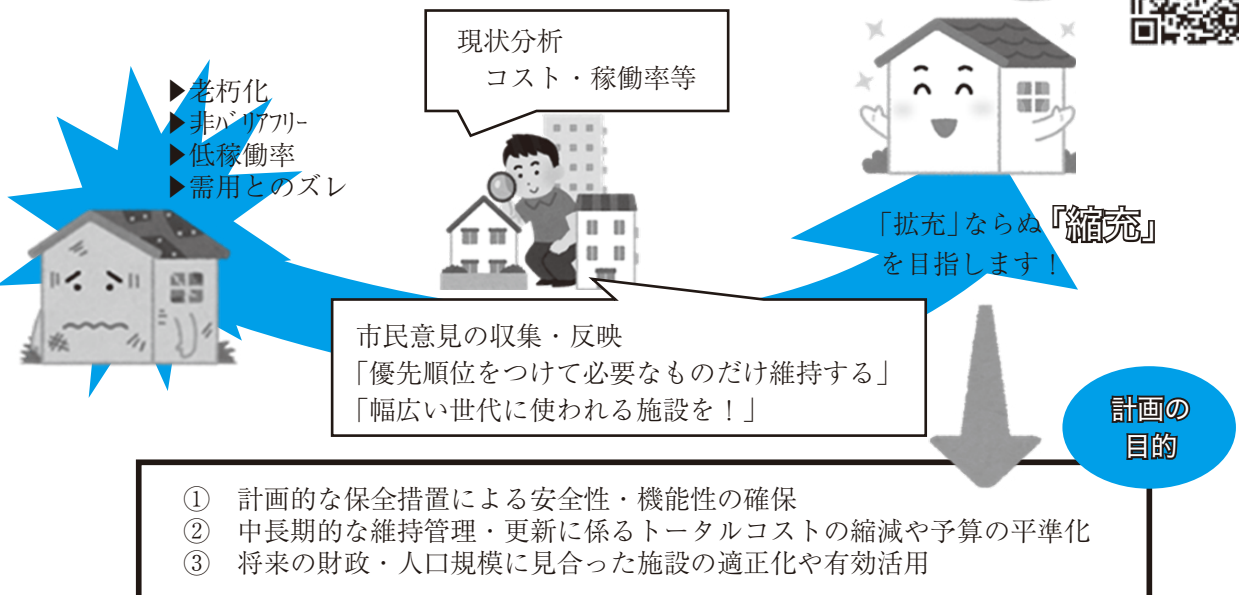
▶老朽化
▶非バリアフリー
▶低稼働率
▶需用とのズレ

現状分析
コスト・稼働率等

「拡充」ならぬ『縮充』
を目指します！

市民意見の収集・反映
「優先順位をつけて必要なものだけ維持する」
「幅広い世代に使われる施設を！」

計画の
目的

① 計画的な保全措置による安全性・機能性の確保
② 中長期的な維持管理・更新に係るトータルコストの縮減や予算の平準化
③ 将来の財政・人口規模に見合った施設の適正化や有効活用